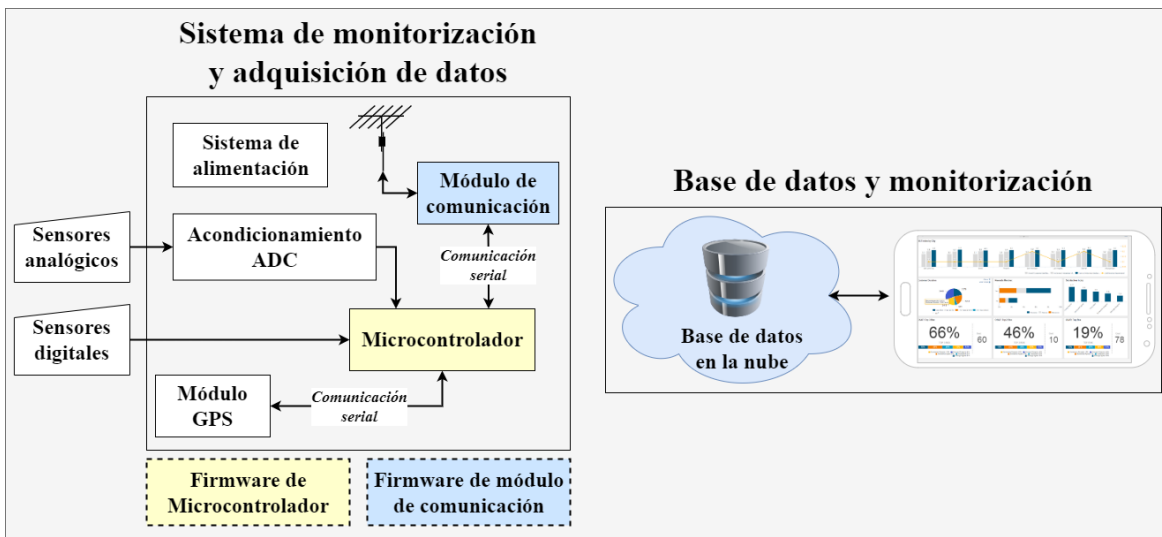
Sistema de monitorización y adquisición de datos

Sistema de alimentación

Módulo de comunicación

Sensores analógicos

Acondicionamiento ADC

Comunicación serial

Sensores digitales

Microcontrolador

Módulo GPS

Comunicación serial

Firmware de Microcontrolador

Firmware de módulo de comunicación

Base de datos y monitorización

Base de datos en la nube

66%

60

46%

10

19%

78